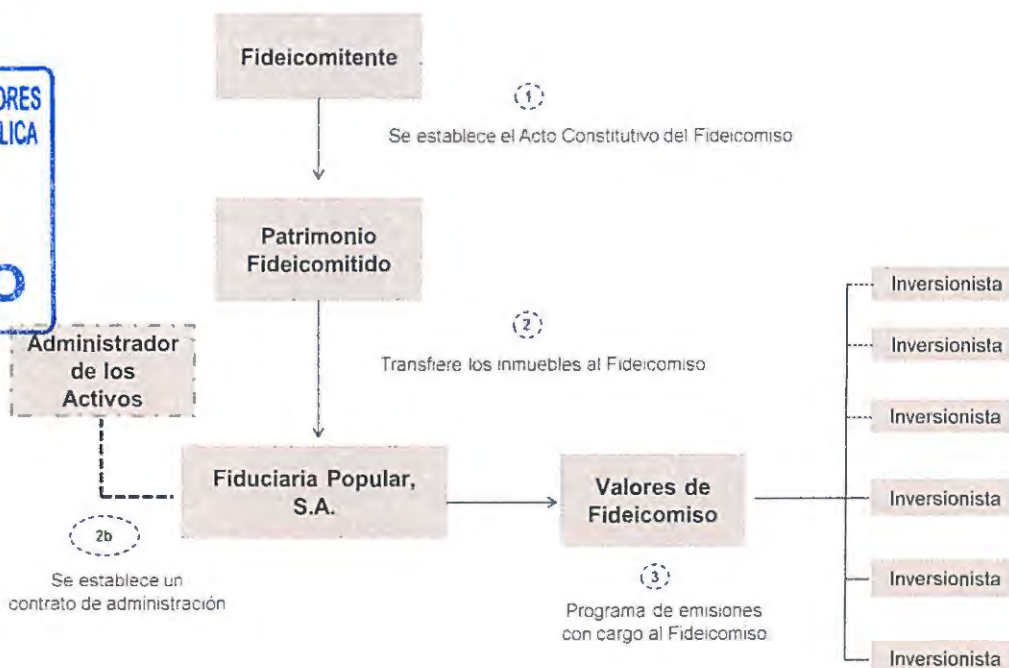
ORES
LICA

Fideicomitente

1

Se establece el Acto Constitutivo del Fideicomiso

Patrimonio Fideicomitido

2

Transfiere los inmuebles al Fideicomiso

Administrador de los Activos

Fiduciaria Popular, S.A.

Valores de Fideicomiso

2b

Se establece un contrato de administración

3

Programa de emisiones con cargo al Fideicomiso

Inversionista

Inversionista

Inversionista

Inversionista

Inversionista

Inversionista